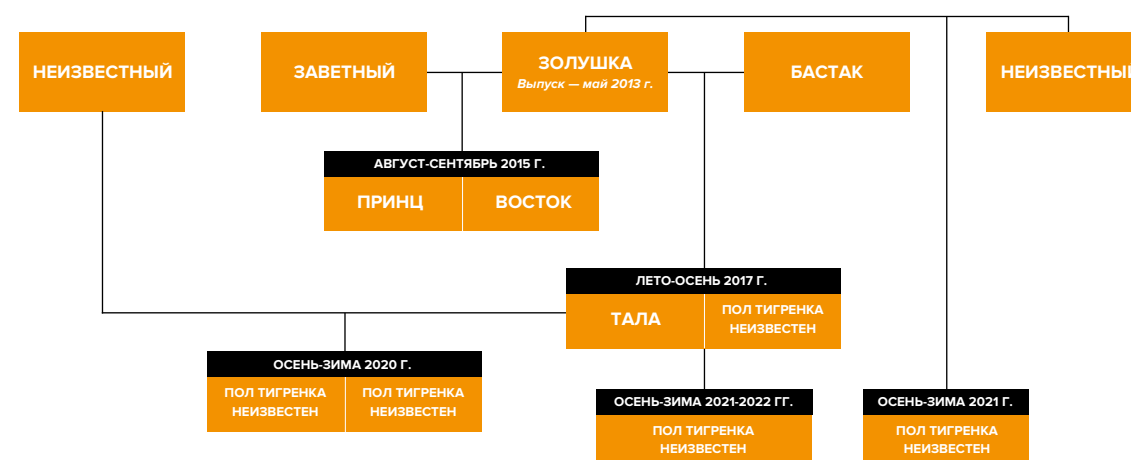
НЕИЗВЕСТНЫЙ

ЗАВЕТНЫЙ

ЗОЛУШКА
Выпуск — май 2013 г.

БАСТАК

НЕИЗВЕСТНЫЙ

АВГУСТ-СЕНТЯБРЬ 2015 Г.

ПРИНЦ

ВОСТОК

ЛЕТО-ОСЕНЬ 2017 Г.

ТАЛА

ПОЛ ТИГРЕНКА НЕИЗВЕСТЕН

ОСЕНЬ-ЗИМА 2020 Г.

ПОЛ ТИГРЕНКА НЕИЗВЕСТЕН

ПОЛ ТИГРЕНКА НЕИЗВЕСТЕН

ОСЕНЬ-ЗИМА 2021-2022 ГГ.

ПОЛ ТИГРЕНКА НЕИЗВЕСТЕН

ОСЕНЬ-ЗИМА 2021 Г.

ПОЛ ТИГРЕНКА НЕИЗВЕСТЕН